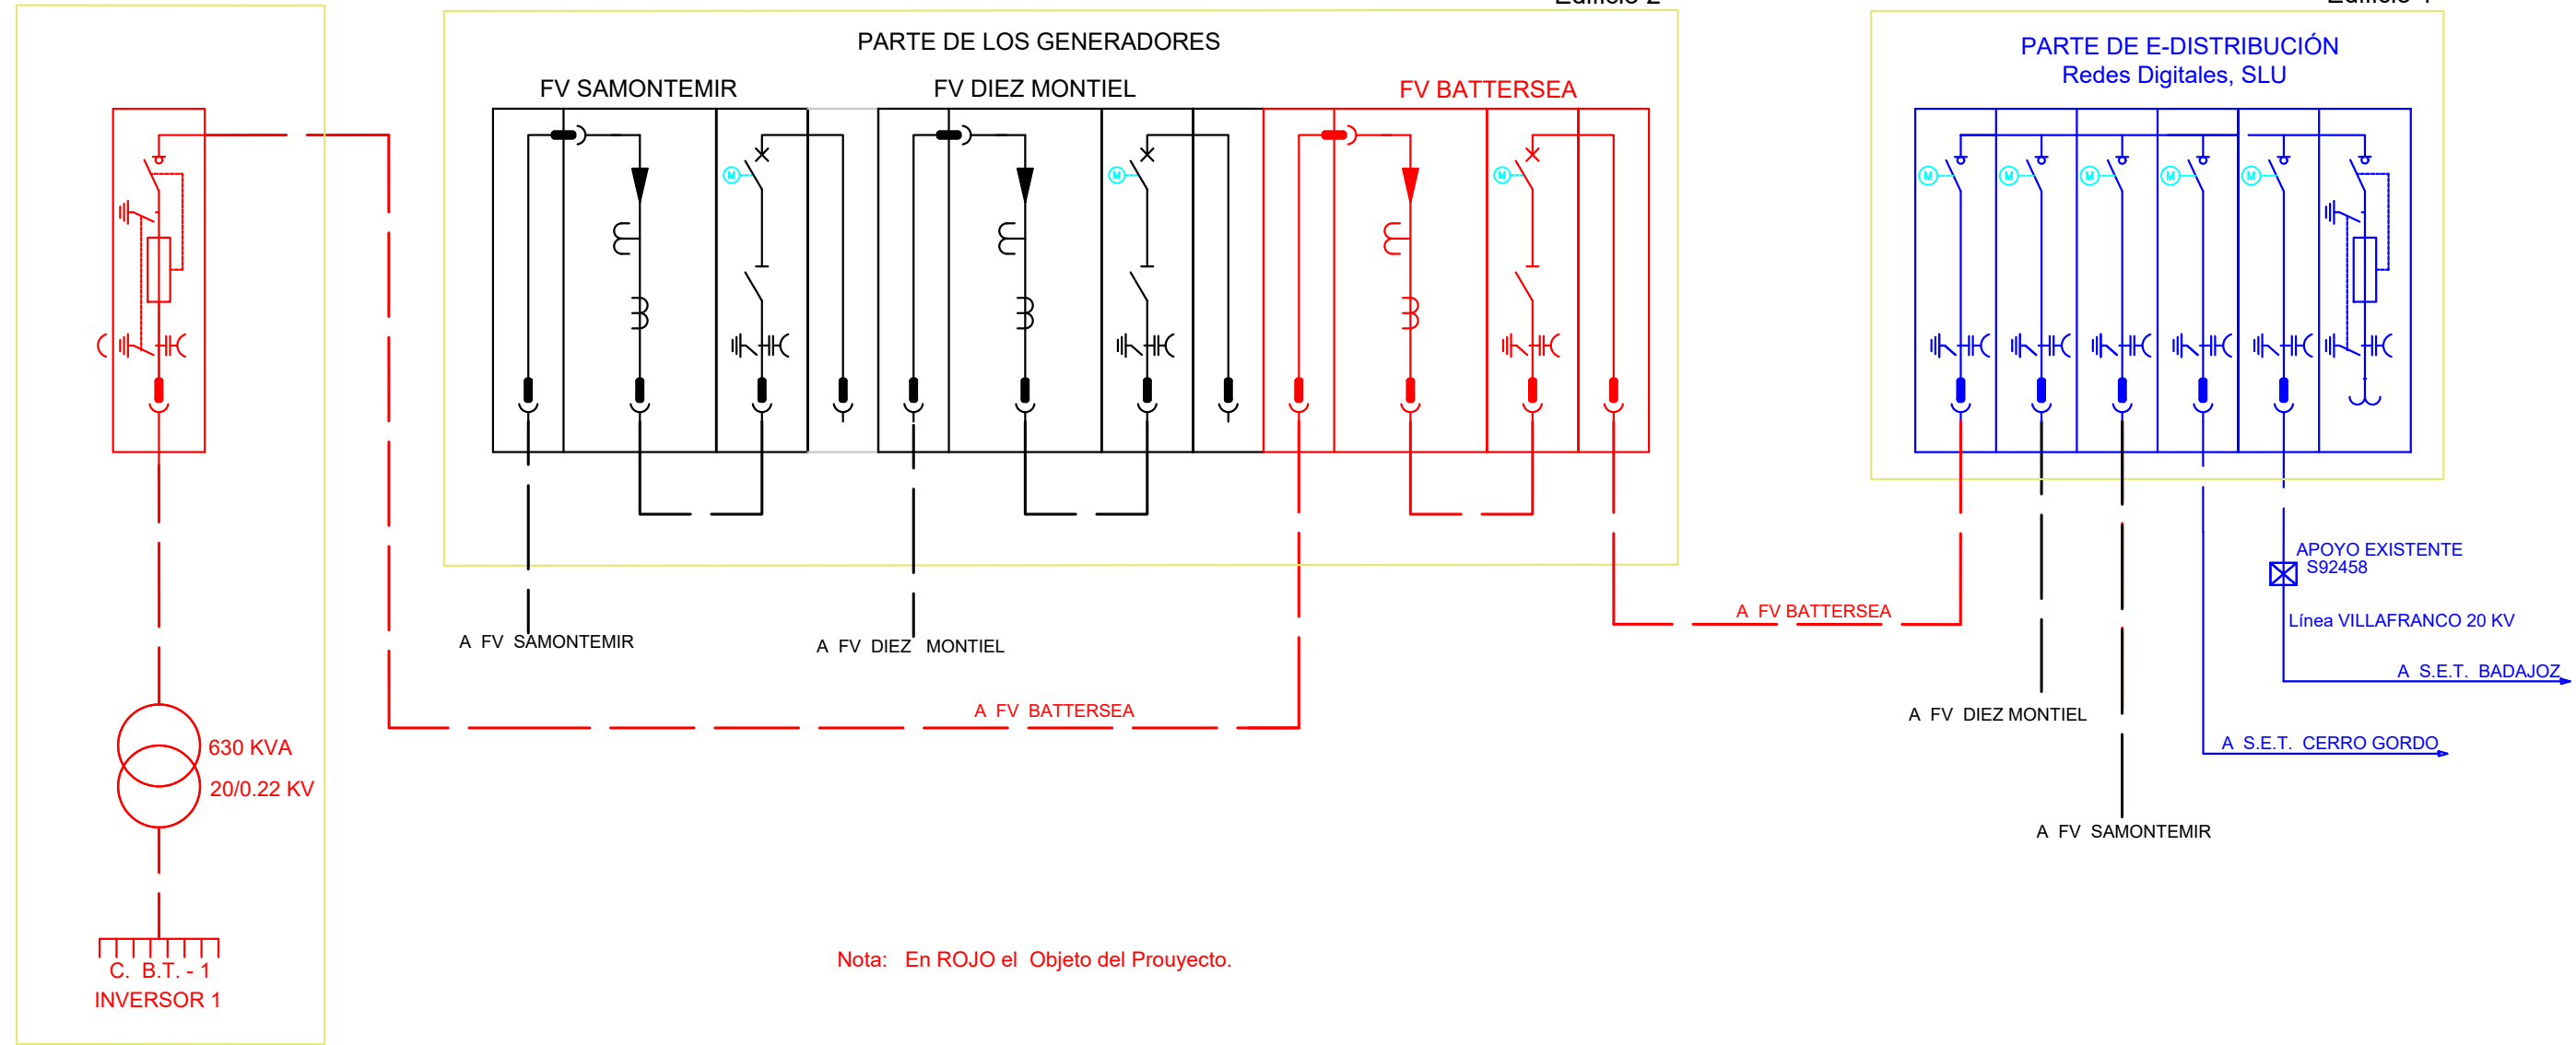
PARTE DE LOS GENERADORES

FV SAMONTEMIR

FV DIEZ MONTIEL

FV BATTERSEA

PARTE DE E-DISTRIBUCIÓN
Redes Digitales, SLU

APOYO EXISTENTE
S92458

Línea VILLAFRANCO 20 KV

A S.E.T. BADAJOZ

A S.E.T. CERRO GORDO

A FV BATTERSEA

A FV SAMONTEMIR

A FV DIEZ MONTIEL

A FV BATTERSEA

A FV DIEZ MONTIEL

A FV SAMONTEMIR

630 KVA
20/0.22 KV

C. B.T. - 1
INVERSOR 1

Nota: En ROJO el Objeto del Prouyecto.